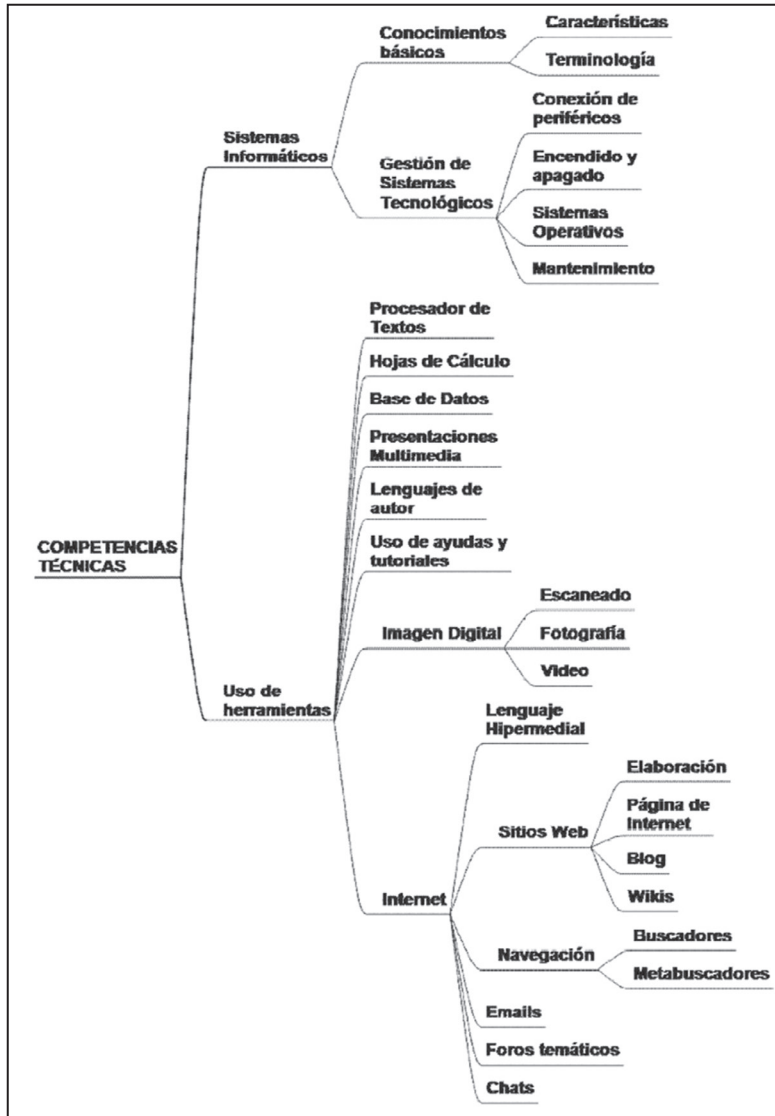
COMPETENCIAS TÉCNICAS

Sistemas Informáticos

Conocimientos básicos

Características

Terminología

Gestión de Sistemas Tecnológicos

Conexión de periféricos

Encendido y apagado

Sistemas Operativos

Mantenimiento

Uso de herramientas

Procesador de Textos

Hojas de Cálculo

Base de Datos

Presentaciones Multimedia

Lenguajes de autor

Uso de ayudas y tutoriales

Imagen Digital

Escaneado

Fotografía

Video

Internet

Lenguaje Hipermedial

Sitios Web

Elaboración

Página de Internet

Blog

Wikis

Navegación

Buscadores

Metabuscadores

Emails

Foros temáticos

Chats